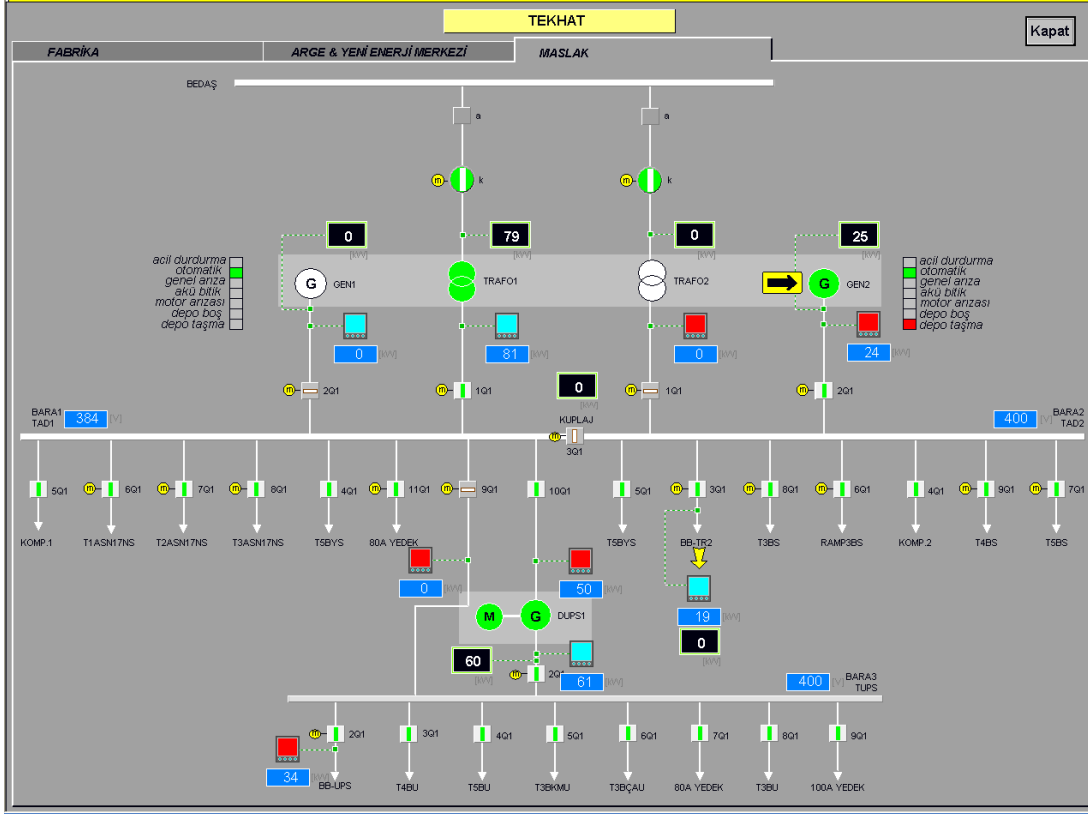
TEKHAT

Kapat

FABRİKA

ARGE & YENİ ENERJİ MERKEZİ

MASLAK

BEDAŞ

a

a

k

k

0 [kW]

79 [kW]

0 [kW]

25 [kW]

acil durdurma
otomatik
genel arıza
akü bitik
motor arızası
depo boş
depo taşma

GEN1

TRAFO1

TRAFO2

GEN2

acil durdurma
otomatik
genel arıza
akü bitik
motor arızası
depo boş
depo taşma

0 [kW]

81 [kW]

0 [kW]

24 [kW]

2Q1

1Q1

0 [kW]

1Q1

2Q1

BARA1
TAD1
384 [V]

KUPLAJ
3Q1

400 [V]
BARA2
TAD2

5Q1
KOMP.1

6Q1
T1ASN17NS

7Q1
T2ASN17NS

8Q1
T3ASN17NS

4Q1
T5BYS

11Q1
80A YEDEK

9Q1

10Q1

5Q1
T5BYS

3Q1
BB-TR2

8Q1
T3BS

6Q1
RAMP3BS

4Q1
KOMP.2

9Q1
T4BS

7Q1
T5BS

0 [kW]

50 [kW]

19 [kW]

0 [kW]

M

G

DUPS1

60 [kW]

2Q1

61 [kW]

400 [V]
BARA3
TUPS

2Q1

34 [kW]
BB-UPS

3Q1
T4BU

4Q1
T5BU

5Q1
T3BKMU

6Q1
T3BÇAU

7Q1
80A YEDEK

8Q1
T3BU

9Q1
100A YEDEK